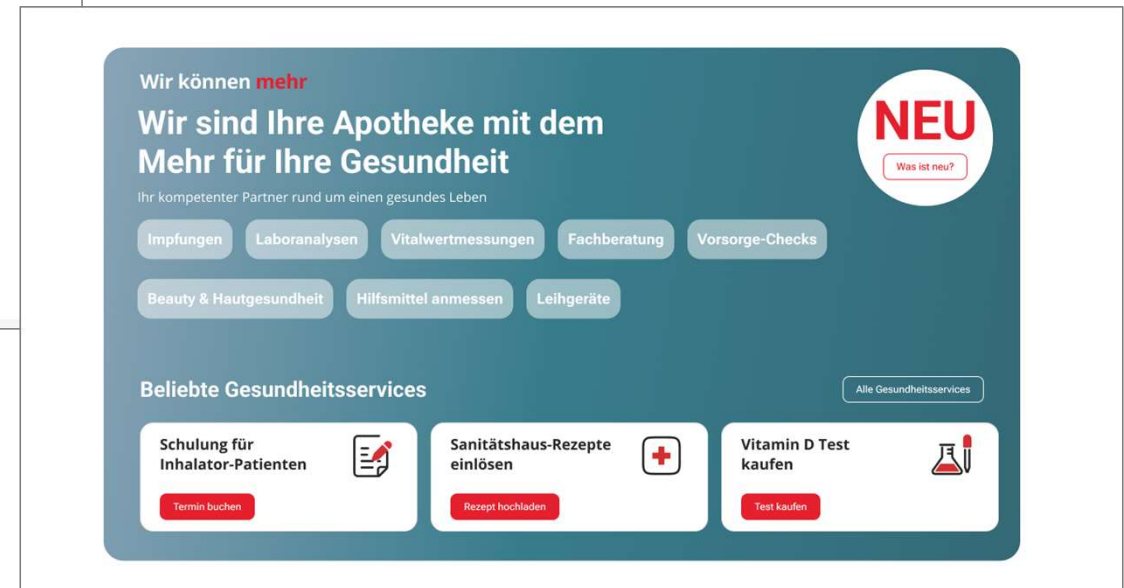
Wir können mehr

Wir sind Ihre Apotheke mit dem Mehr für Ihre Gesundheit

Ihr kompetenter Partner rund um einen gesundes Leben

NEU

Was ist neu?

Impfungen
Laboranalysen
Vitalwertmessungen
Fachberatung
Vorsorge-Checks
Beauty & Hautgesundheit
Hilfsmittel anmessen
Leihgeräte

Beliebte Gesundheitsservices

Alle Gesundheitsservices

Schulung für Inhalator-Patienten

Termin buchen

Sanitätshaus-Rezepte einlösen

Rezept hochladen

Vitamin D Test kaufen

Test kaufen